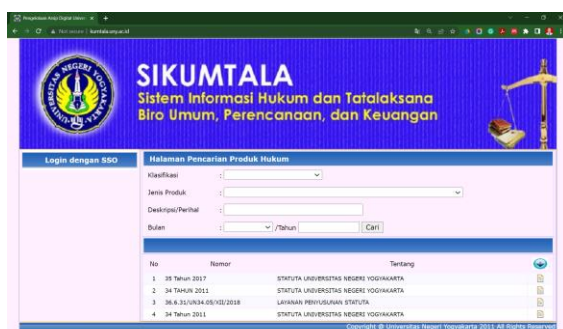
Pengelolaan Arsip Digital Univer ×

Not secure | sikumtala.uny.ac.id

SIKUMTALA
Sistem Informasi Hukum dan Tatalaksana
Biro Umum, Perencanaan, dan Keuangan

Login dengan SSO

Halaman Pencarian Produk Hukum

Klasifikasi :

Jenis Produk :

Deskripsi/Perihal :

Bulan : /Tahun Cari

| No | Nomor | Tentang |
|---|---|---|
| 1 | 35 Tahun 2017 | STATUTA UNIVERSITAS NEGERI YOGYAKARTA |
| 2 | 34 TAHUN 2011 | STATUTA UNIVERSITAS NEGERI YOGYAKARTA |
| 3 | 36.6.31/UN34.05/XII/2018 | LAYANAN PENYUSUNAN STATUTA |
| 4 | 34 Tahun 2011 | STATUTA UNIVERSITAS NEGERI YOGYAKARTA |

Copyright @ Universitas Negeri Yogyakarta 2011 All Rights Reserved